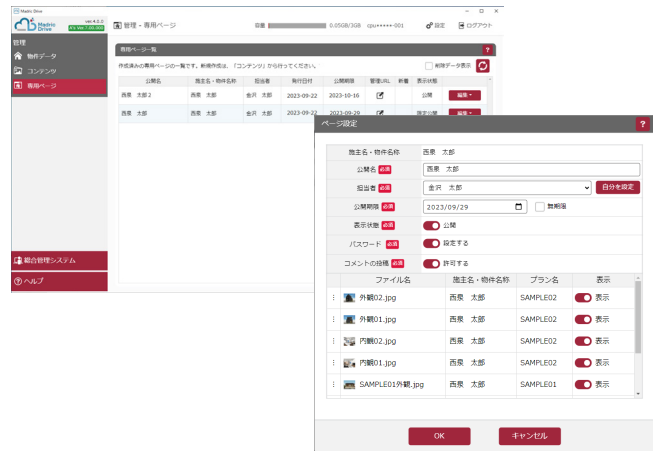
Madrio Drive

Madrio Drive ver.4.0.0 K's Ver. 1.00.000

管理・専用ページ

容量 0.05GB/3GB cpu*****001 設定 ログアウト

管理
物件データ
コンテンツ
専用ページ

専用ページ一覧

作成済みの専用ページの一覧です。新規作成は、「コンテンツ」から行ってください。

削除データ表示

| 公開名 | 施主名・物件名称 | 担当者 | 発行日付 | 公開期限 | 管理URL | 新着 | 表示状態 | |
|---|---|---|---|---|---|---|---|---|
| 西泉 太郎2 | 西泉 太郎 | 金沢 太郎 | 2023-09-22 | 2023-10-16 | | | 公開 | 編集 |
| 西泉 太郎 | 西泉 太郎 | 金沢 太郎 | 2023-09-22 | 2023-09-29 | | | 限定公開 | 編集 |

総合管理システム
ヘルプ

ページ設定

施主名・物件名称 西泉 太郎
公開名 必須 西泉 太郎
担当者 必須 金沢 太郎 自分を設定
公開期限 必須 2023/09/29 無期限
表示状態 必須 公開
パスワード 必須 設定する
コメントの投稿 必須 許可する

| | ファイル名 | 施主名・物件名称 | プラン名 | 表示 |
|---|---|---|---|---|
| ⋮ | 外観02.jpg | 西泉 太郎 | SAMPLE02 | 表示 |
| ⋮ | 外観01.jpg | 西泉 太郎 | SAMPLE02 | 表示 |
| ⋮ | 内観02.jpg | 西泉 太郎 | SAMPLE02 | 表示 |
| ⋮ | 内観01.jpg | 西泉 太郎 | SAMPLE02 | 表示 |
| ⋮ | SAMPLE01外観.jpg | 西泉 太郎 | SAMPLE01 | 表示 |

OK キャンセル